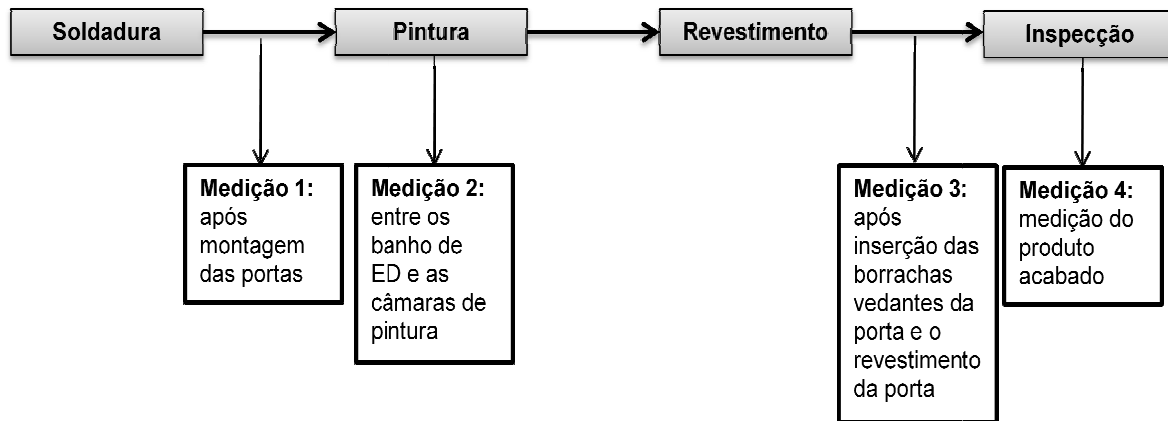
Soldadura

Pintura

Revestimento

Inspecção

Medição 1: após montagem das portas

Medição 2: entre os banho de ED e as câmaras de pintura

Medição 3: após inserção das borrachas vedantes da porta e o revestimento da porta

Medição 4: medição do produto acabado